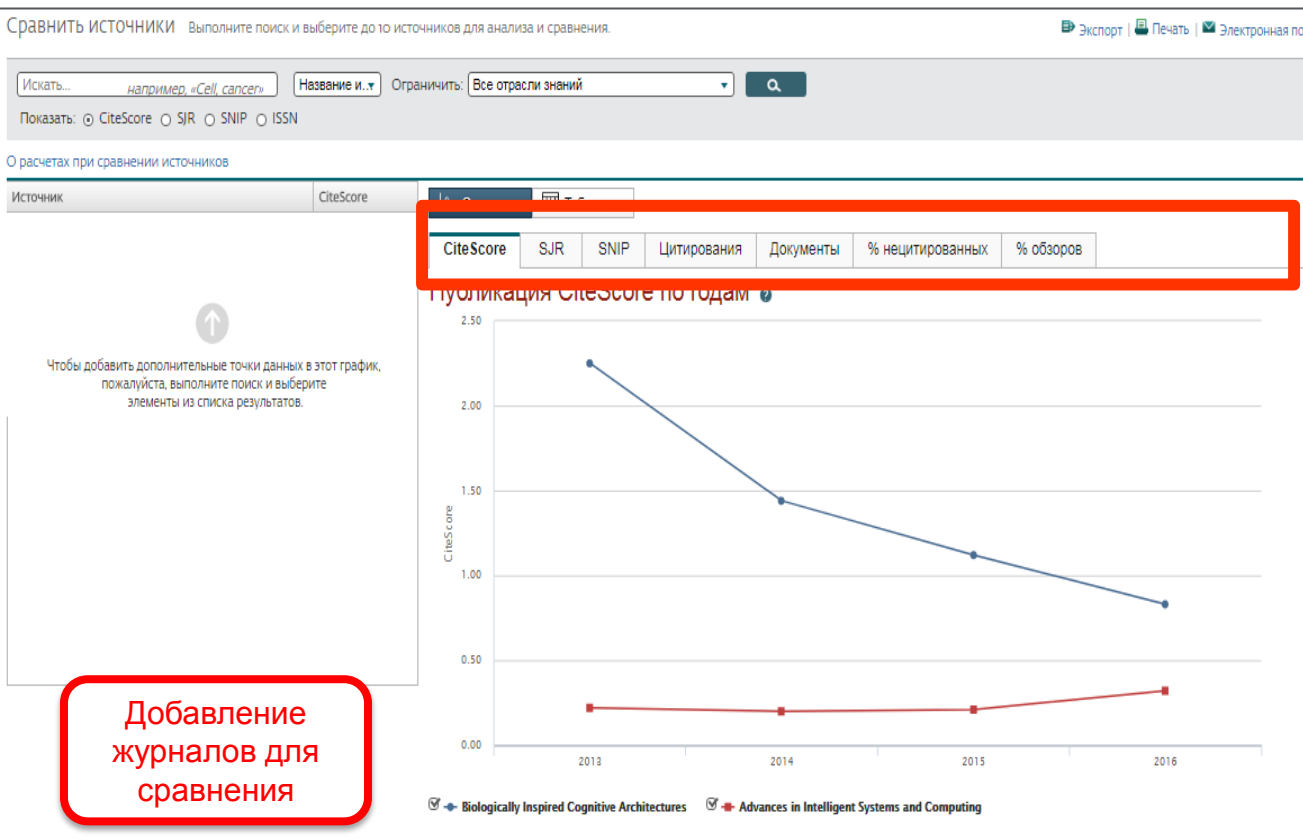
Сравнить источники Выполните поиск и выберите до 10 источников для анализа и сравнения.

Экспорт | Печать | Электронная по

Искать... например, «Cell, cancer» Название и.. Ограничить: Все отрасли знаний

Показать: CiteScore SJR SNIP ISSN

О расчетах при сравнении источников

| Источник | CiteScore |
|---|---|

Чтобы добавить дополнительные точки данных в этот график, пожалуйста, выполните поиск и выберите элементы из списка результатов.

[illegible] T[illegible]

CiteScore | SJR | SNIP | Цитирования | Документы | % нецитированных | % обзоров

Публикация CiteScore по годам

2.50
2.00
1.50
1.00
0.50
0.00

CiteScore

2013 2014 2015 2016

Biologically Inspired Cognitive Architectures Advances in Intelligent Systems and Computing

Добавление журналов для сравнения